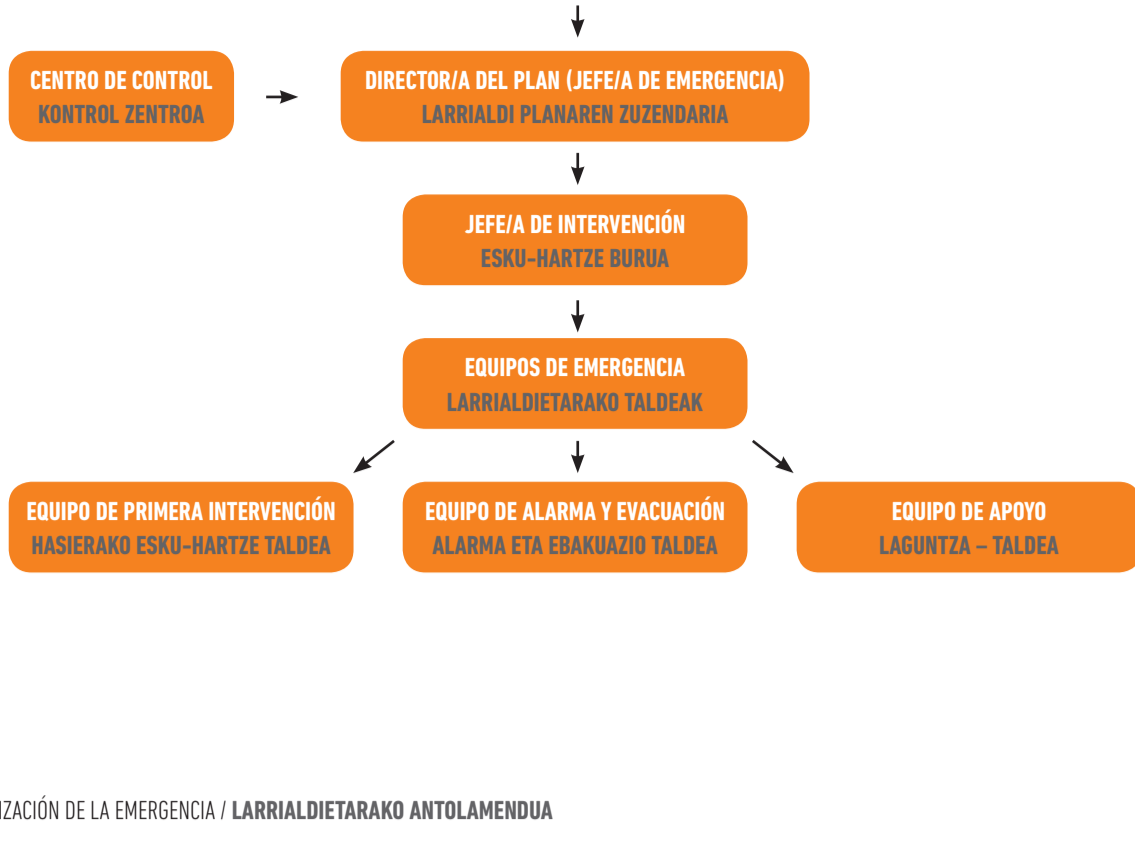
CENTRO DE CONTROL
KONTROL ZENTROA

DIRECTOR/A DEL PLAN (JEFE/A DE EMERGENCIA)
LARRIALDI PLANAREN ZUZENDARIA

JEFE/A DE INTERVENCIÓN
ESKU-HARTZE BURUA

EQUIPOS DE EMERGENCIA
LARRIALDIETARAKO TALDEAK

EQUIPO DE PRIMERA INTERVENCIÓN
HASIERAKO ESKU-HARTZE TALDEA

EQUIPO DE ALARMA Y EVACUACIÓN
ALARMA ETA EBAKUAZIO TALDEA

EQUIPO DE APOYO
LAGUNTZA – TALDEA

IZACIÓN DE LA EMERGENCIA / LARRIALDIETARAKO ANTOLAMENDUA